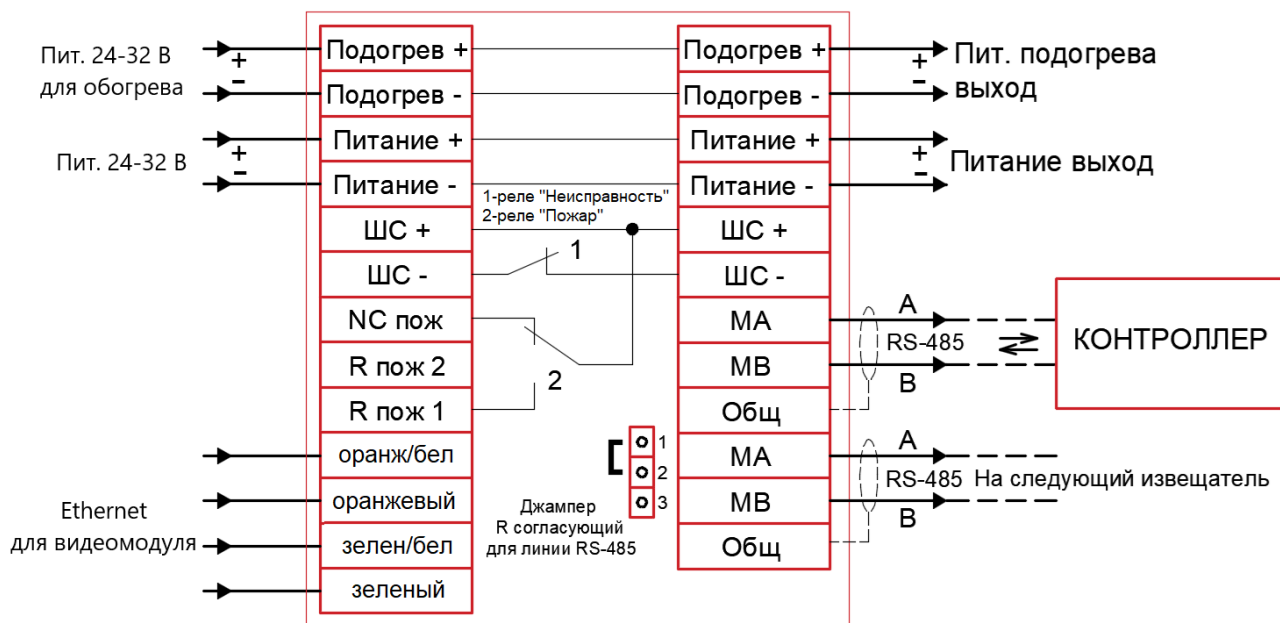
Пит. 24-32 В
для обогрева
+
-
Подогрев +
Подогрев -
Подогрев +
Подогрев -
+
-
Пит. подогрева
выход

Пит. 24-32 В
+
-
Питание +
Питание -
Питание +
Питание -
+
-
Питание выход

1-реле "Неисправность"
2-реле "Пожар"
ШС +
ШС -
1
ШС +
ШС -
NC пож
R пож 2
2
R пож 1
MA
MB
Общ
A
RS-485
B
КОНТРОЛЛЕР

1
2
3
Джампер
R согласующий
для линии RS-485
MA
MB
Общ
A
RS-485
На следующий извещатель
B

Ethernet
для видеомодуля
оранж/бел
оранжевый
зелен/бел
зеленый